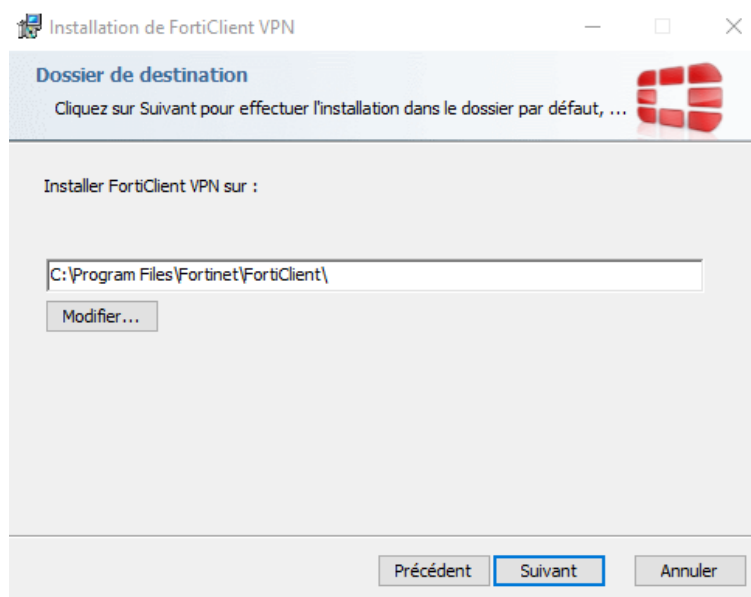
Installation de FortiClient VPN

Dossier de destination

Cliquez sur Suivant pour effectuer l'installation dans le dossier par défaut, ...

Installer FortiClient VPN sur :

C:\Program Files\Fortinet\FortiClient\

Modifier...

Précédent Suivant Annuler